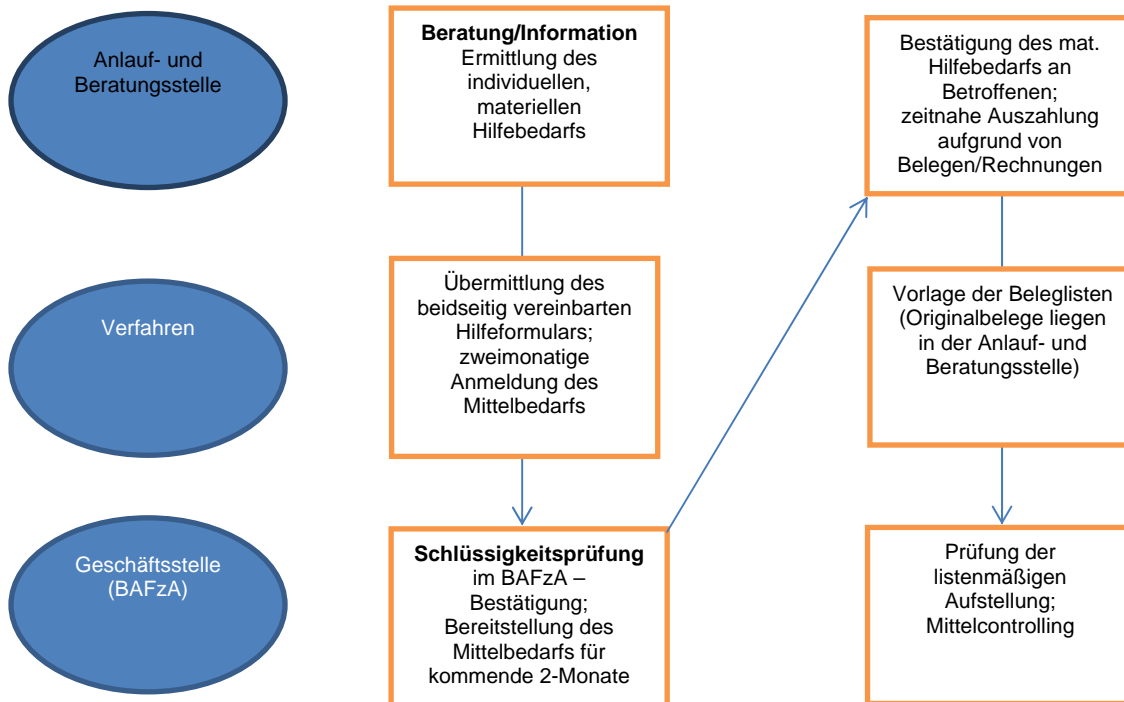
Anlauf- und Beratungsstelle

**Beratung/Information**
Ermittlung des individuellen, materiellen Hilfebedarfs

Bestätigung des mat. Hilfebedarfs an Betroffenen; zeitnahe Auszahlung aufgrund von Belegen/Rechnungen

Verfahren

Übermittlung des beidseitig vereinbarten Hilfeformulars; zweimonatige Anmeldung des Mittelbedarfs

Vorlage der Beleglisten (Originalbelege liegen in der Anlauf- und Beratungsstelle)

Geschäftsstelle (BAFzA)

**Schlüssigkeitsprüfung** im BAFzA – Bestätigung; Bereitstellung des Mittelbedarfs für kommende 2-Monate

Prüfung der listenmäßigen Aufstellung; Mittelcontrolling